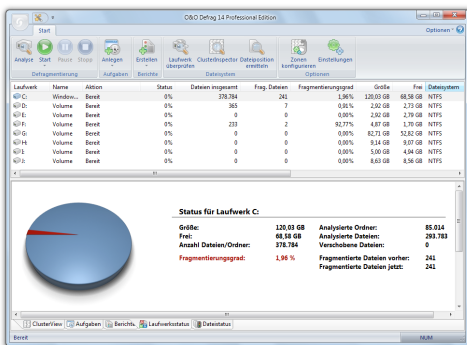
O&O Defrag 14 Professional Edition

Start

Optionen

Analyse | Start | Pause | Stopp | Anlegen | Erstellen | Laufwerk überprüfen | Clusterinspektor | Dateiposition ermitteln | Zonen konfigurieren | Einstellungen

Defragmentierung | Aufgaben | Berichte | Dateisystem | Optionen

| Laufwerk | Name | Aktion | Status | Dateien insgesamt | Frag. Dateien | Fragmentierungsgrad | Größe | Frei | Dateisystem |
|---|---|---|---|---|---|---|---|---|---|
| C: | Window... | Bereit | 0% | 378.784 | 241 | 1,96% | 120,03 GB | 68,58 GB | NTFS |
| D: | Volume | Bereit | 0% | 365 | 7 | 0,81% | 2,92 GB | 2,73 GB | NTFS |
| E: | Volume | Bereit | 0% | 0 | 0 | 0,00% | 2,92 GB | 2,90 GB | NTFS |
| F: | Volume | Bereit | 0% | 233 | 2 | 92,77% | 4,87 GB | 1,70 GB | NTFS |
| G: | Volume | Bereit | 0% | 0 | 0 | 0,00% | 82,71 GB | 52,82 GB | NTFS |
| H: | Volume | Bereit | 0% | 0 | 0 | 0,00% | 9,14 GB | 9,07 GB | NTFS |
| I: | Volume | Bereit | 0% | 0 | 0 | 0,00% | 5,00 GB | 4,94 GB | NTFS |
| J: | Volume | Bereit | 0% | 0 | 0 | 0,00% | 8,63 GB | 8,56 GB | NTFS |

Status für Laufwerk C:

| | | | |
|---|---|---|---|
| Größe: | 120,03 GB | Analysierte Ordner: | 85.014 |
| Frei: | 68,58 GB | Analysierte Dateien: | 293.783 |
| Anzahl Dateien/Ordner: | 378.784 | Verschobene Dateien: | 0 |
| Fragmentierungsgrad: | 1,96 % | Fragmentierte Dateien vorher: | 241 |
| | | Fragmentierte Dateien jetzt: | 241 |

ClusterView | Aufgaben | Berichte | Laufwerkstatus | Dateistatus

Bereit | NUM